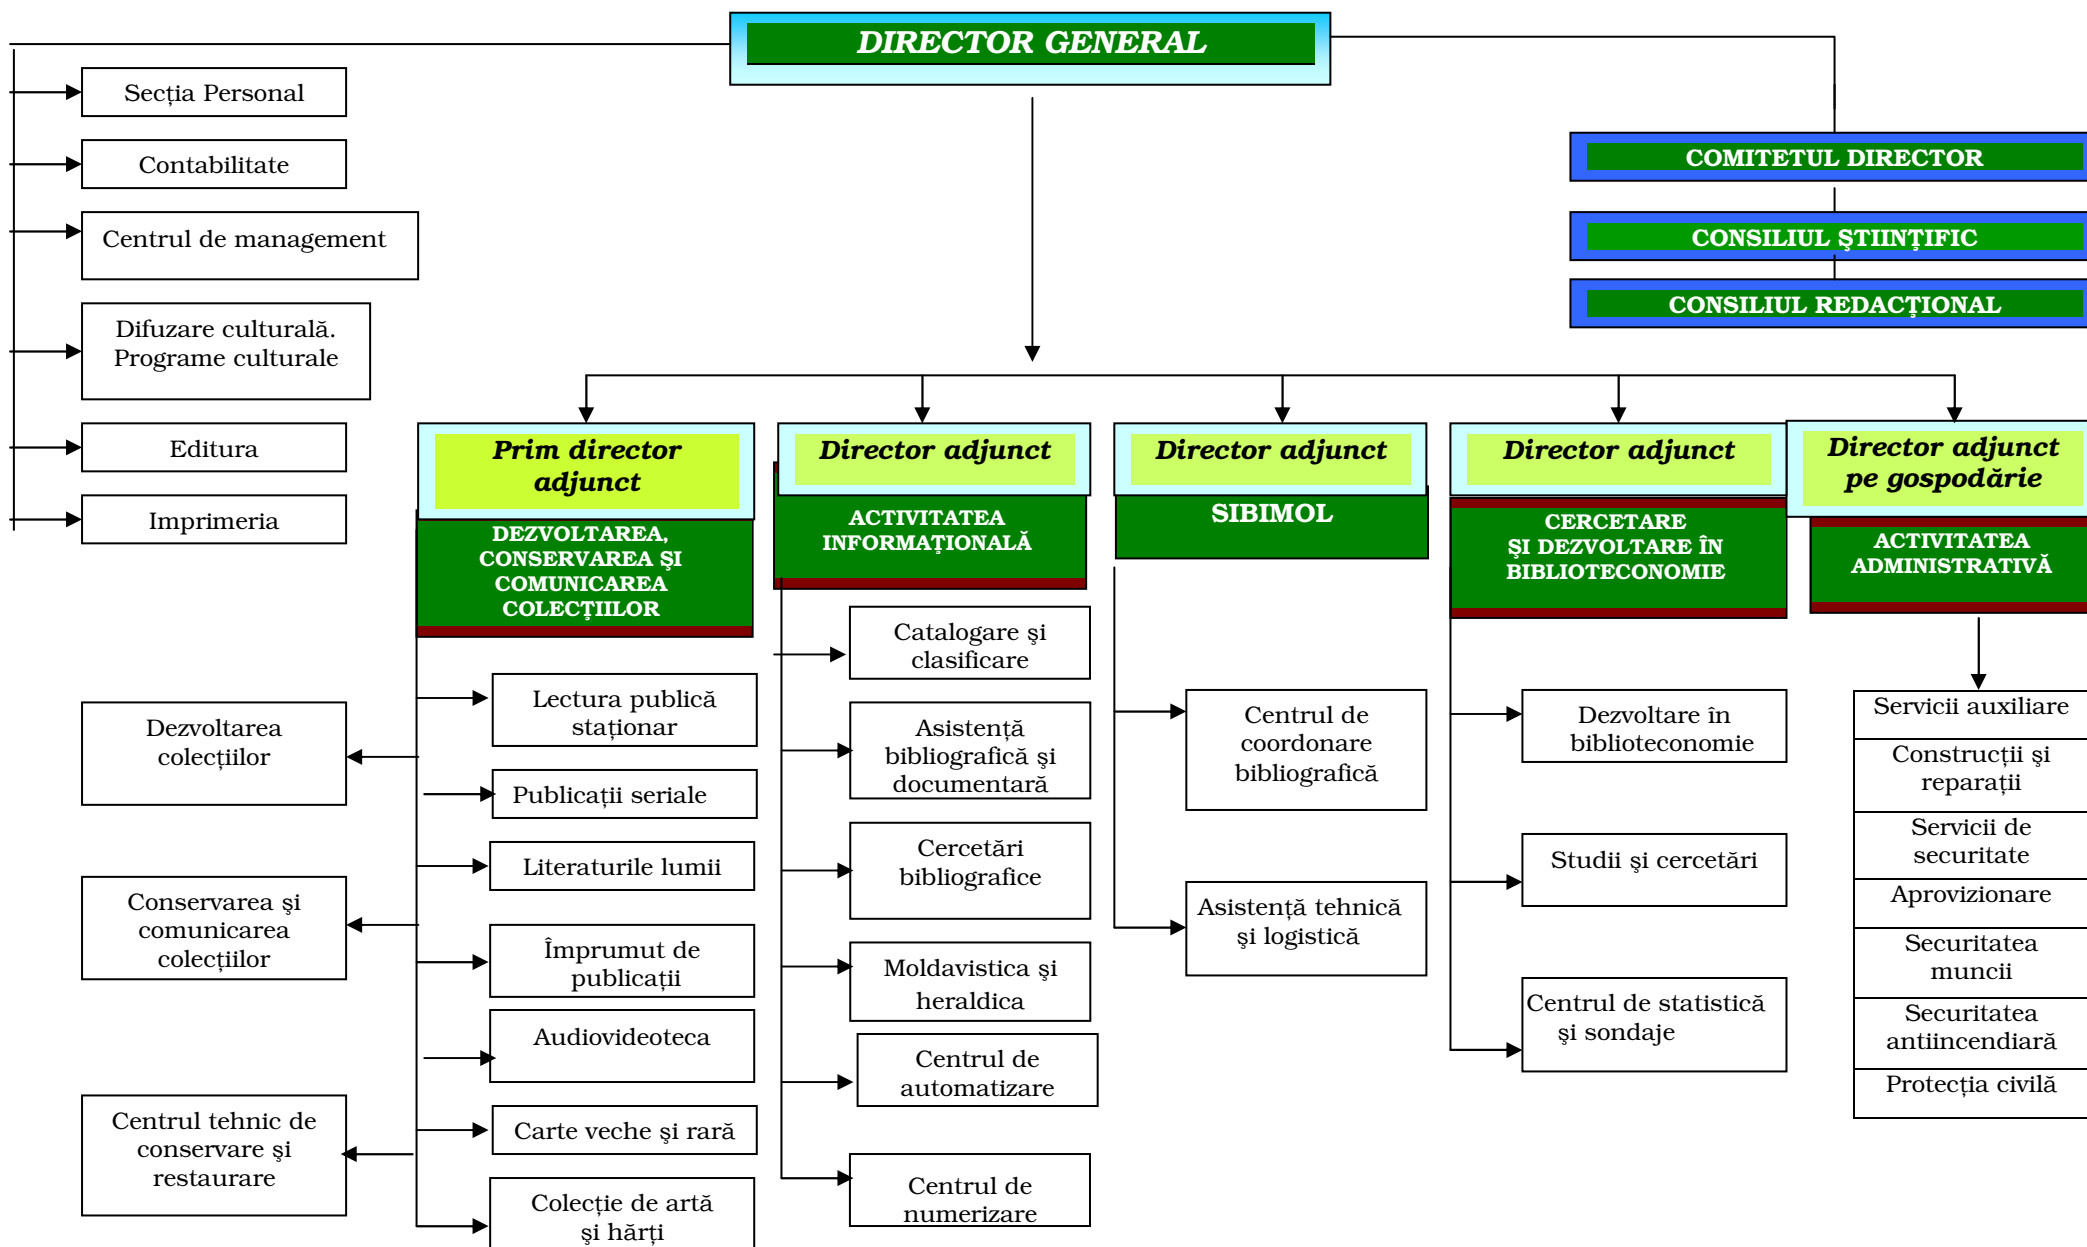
DIRECTOR GENERAL

Secţia Personal

Contabilitate

Centrul de management

Difuzare culturală. Programe culturale

Editura

Imprimeria

COMITETUL DIRECTOR

CONSILIUL ŞTIINŢIFIC

CONSILIUL REDACŢIONAL

Prim director adjunct

DEZVOLTAREA, CONSERVAREA ŞI COMUNICAREA COLECŢIILOR

Director adjunct

ACTIVITATEA INFORMAŢIONALĂ

Director adjunct

SIBIMOL

Director adjunct

CERCETARE ŞI DEZVOLTARE ÎN BIBLIOTECONOMIE

Director adjunct pe gospodărie

ACTIVITATEA ADMINISTRATIVĂ

Dezvoltarea colecţiilor

Conservarea şi comunicarea colecţiilor

Centrul tehnic de conservare şi restaurare

Lectura publică staţionar

Publicaţii seriale

Literaturile lumii

Împrumut de publicaţii

Audiovideoteca

Carte veche şi rară

Colecţie de artă şi hărţi

Catalogare şi clasificare

Asistenţă bibliografică şi documentară

Cercetări bibliografice

Moldavistica şi heraldica

Centrul de automatizare

Centrul de numerizare

Centrul de coordonare bibliografică

Asistenţă tehnică şi logistică

Dezvoltare în biblioteconomie

Studii şi cercetări

Centrul de statistică şi sondaje

Servicii auxiliare

Construcţii şi reparaţii

Servicii de securitate

Aprovizionare

Securitatea muncii

Securitatea antiincendiară

Protecţia civilă